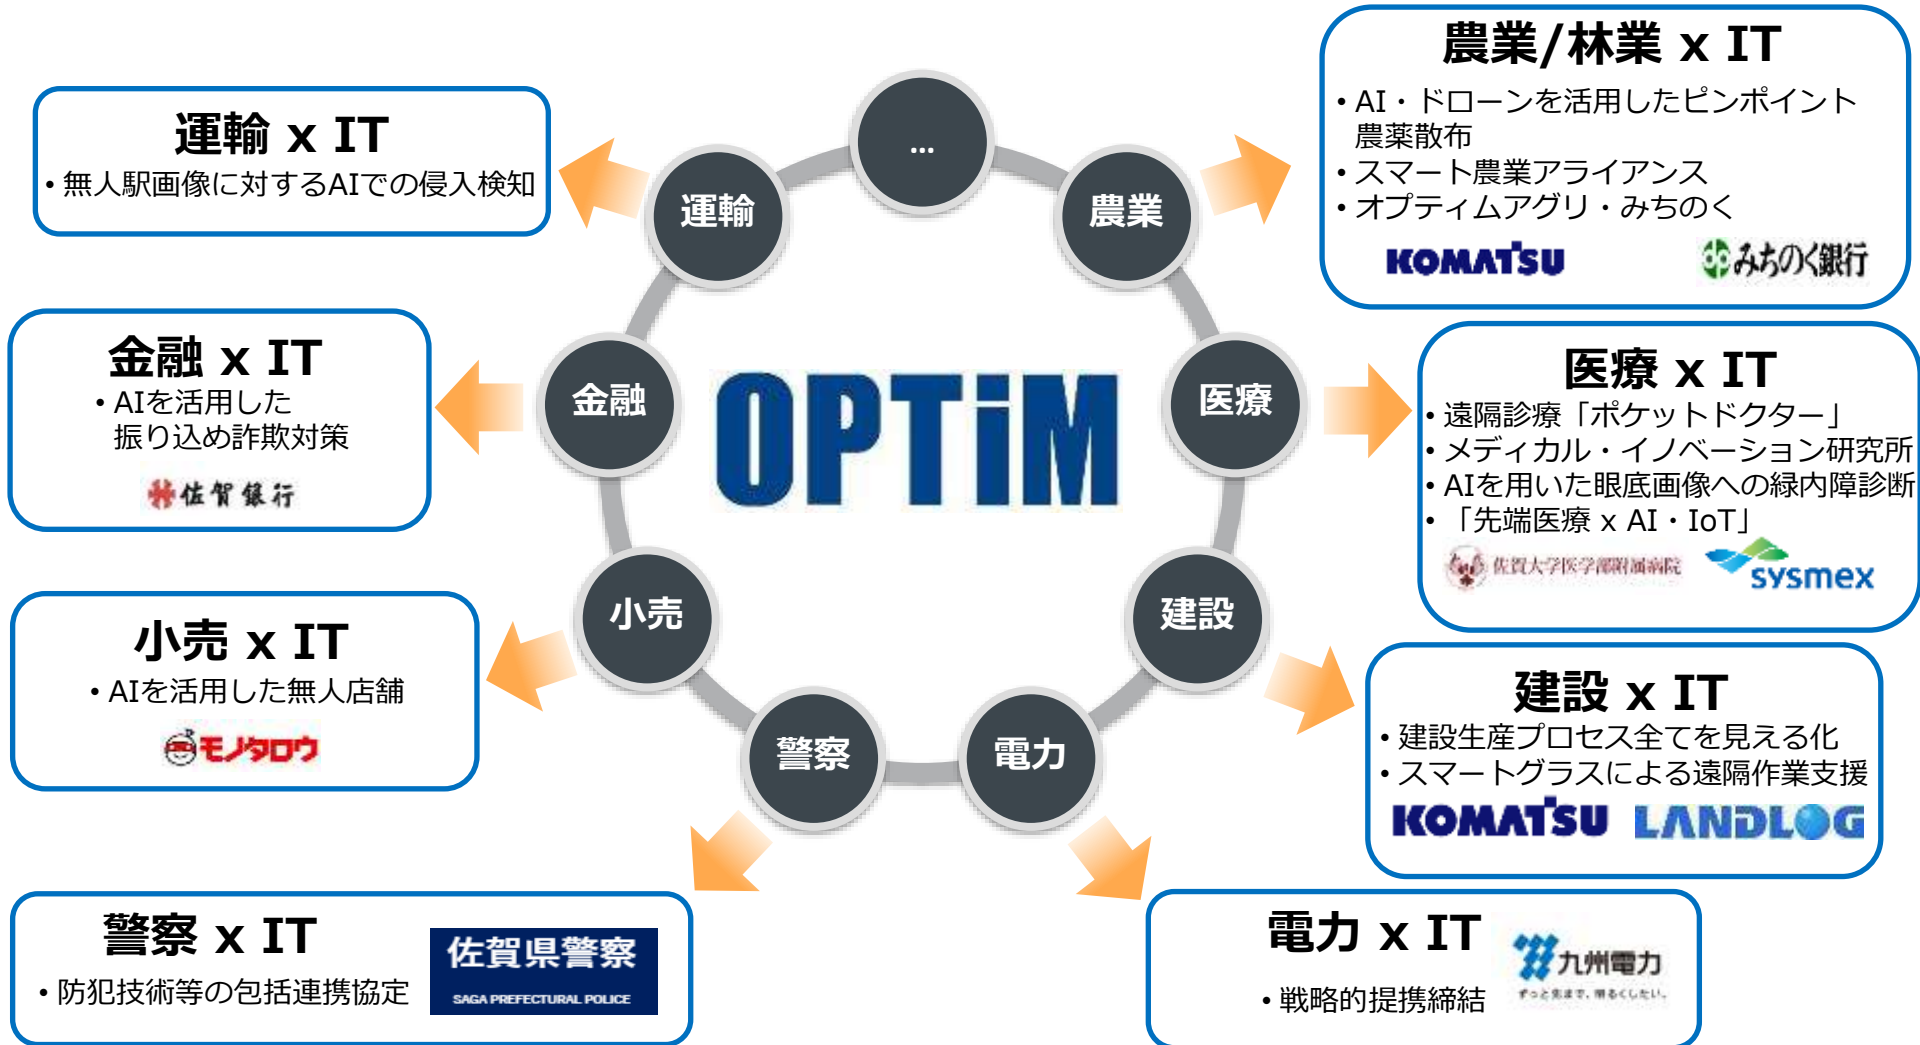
運輸 x IT
• 無人駅画像に対するAIでの侵入検知

農業/林業 x IT
• AI・ドローンを活用したピンポイント農薬散布
• スマート農業アライアンス
• オプティムアグリ・みちのく

KOMATSU
みちのく銀行

…
運輸
農業
金融
医療
小売
建設
警察
電力

OPTiM

金融 x IT
• AIを活用した振り込め詐欺対策

佐賀銀行

医療 x IT
• 遠隔診療「ポケットドクター」
• メディカル・イノベーション研究所
• AIを用いた眼底画像への緑内障診断
• 「先端医療 x AI・IoT」

佐賀大学医学部附属病院
sysmex

小売 x IT
• AIを活用した無人店舗

モノタロウ

建設 x IT
• 建設生産プロセス全てを見える化
• スマートグラスによる遠隔作業支援

KOMATSU
LANDLOG

警察 x IT
• 防犯技術等の包括連携協定

佐賀県警察
SAGA PREFECTURAL POLICE

電力 x IT
• 戦略的提携締結

九州電力
ずっと先まで、明るくしたい。